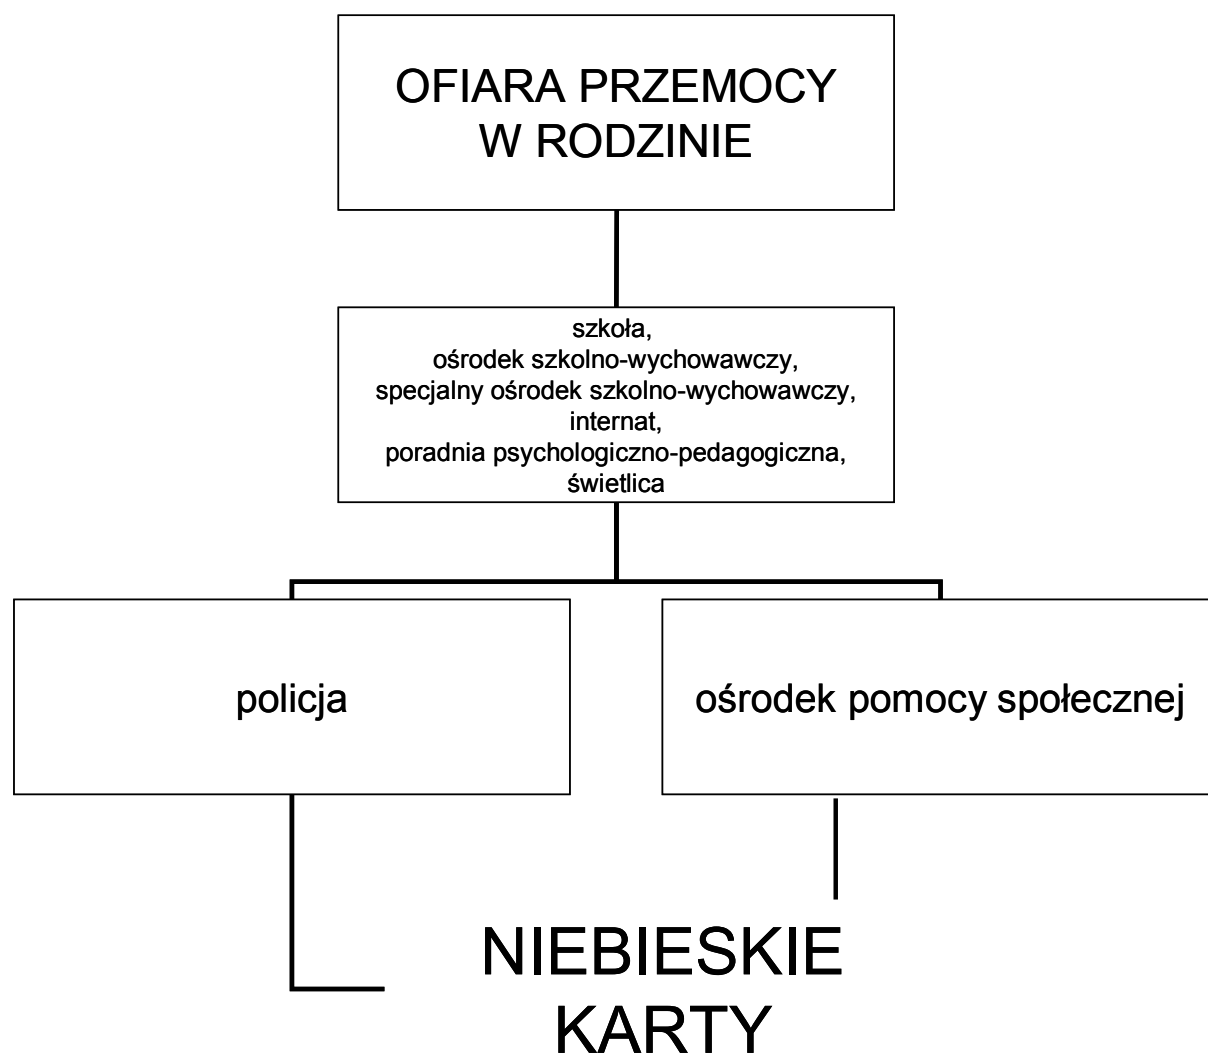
OFIARA PRZEMOCY
W RODZINIE

szkoła,
ośrodek szkolno-wychowawczy,
specjalny ośrodek szkolno-wychowawczy,
internat,
poradnia psychologiczno-pedagogiczna,
świetlica

policja

ośrodek pomocy społecznej

NIEBIESKIE
KARTY